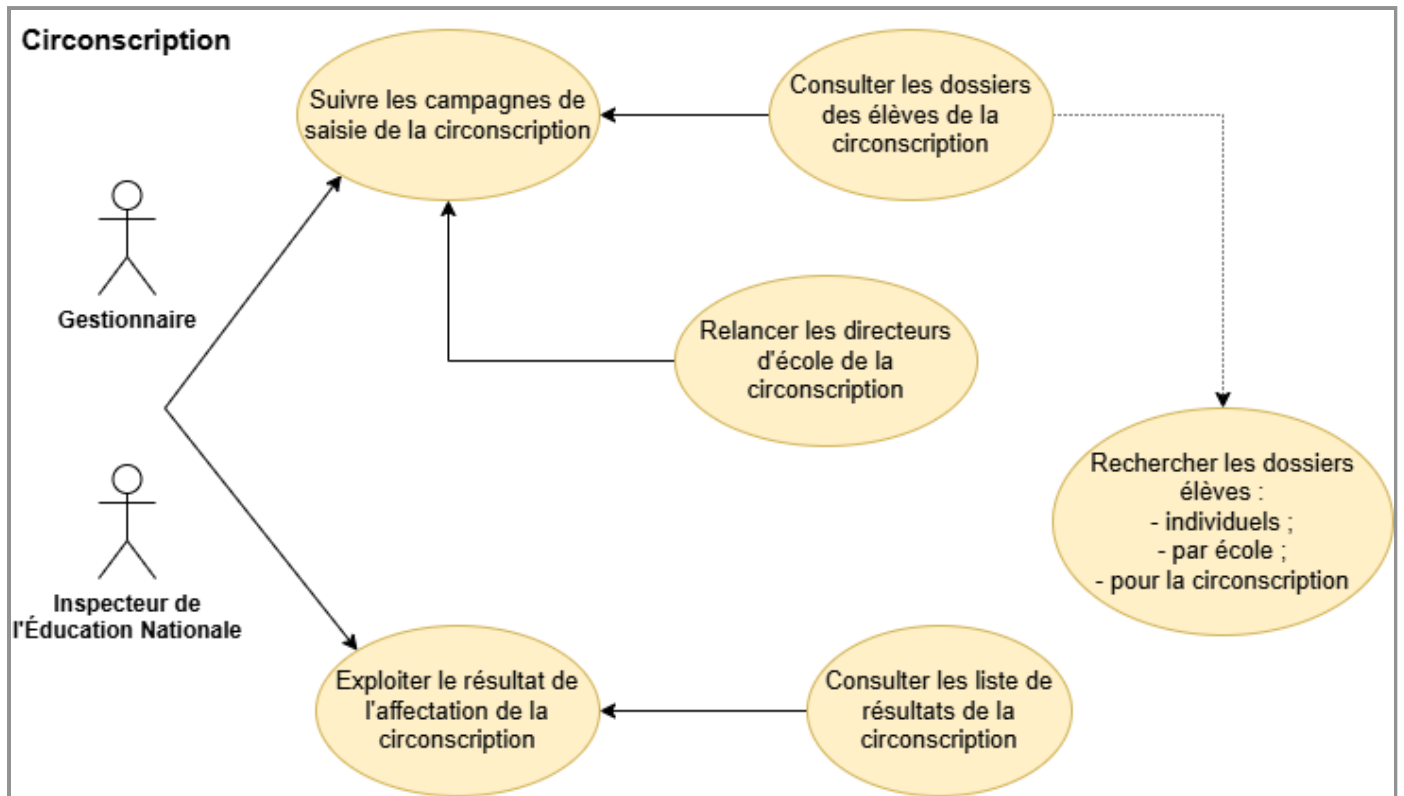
Circonscription

Suivre les campagnes de saisie de la circonscription

Consulter les dossiers des élèves de la circonscription

Gestionnaire

Relancer les directeurs d'école de la circonscription

Rechercher les dossiers élèves :
- individuels ;
- par école ;
- pour la circonscription

Inspecteur de l'Éducation Nationale

Exploiter le résultat de l'affectation de la circonscription

Consulter les liste de résultats de la circonscription